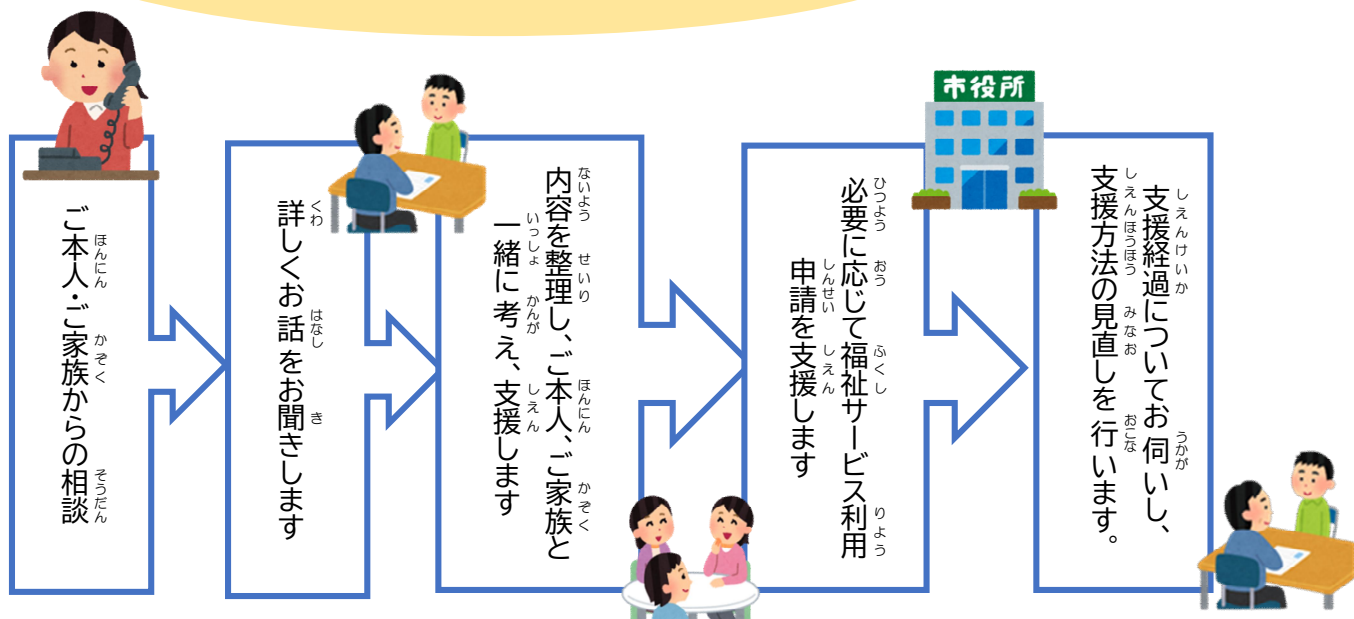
ご本人・ご家族からの相談

詳しくお話をお聞きします

内容を整理し、ご本人、ご家族と一緒に考え、支援します

市役所

必要に応じて福祉サービス利用申請を支援します

支援経過についてお伺いし、支援方法の見直しを行います。